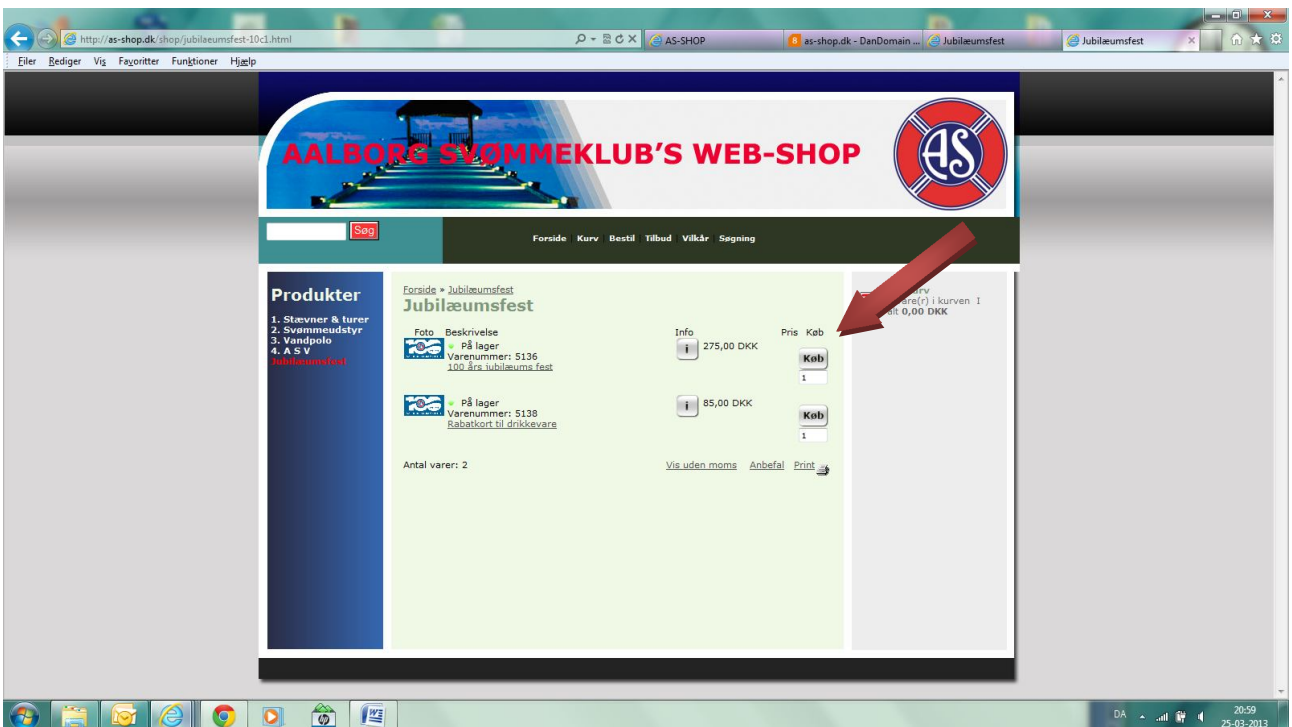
http://as-shop.dk/shop/jubilaeumsfest-10c1.html
AS-SHOP
as-shop.dk - DanDomain ...
Jubilæumsfest
Jubilæumsfest

Filer Rediger Vis Favoritter Funktioner Hjælp

AALBORG SVØMMEKLUB'S WEB-SHOP

AS

Søg

Forside Kurv Bestil Tilbud Vilkår Søgning

Produkter
1. Stævner & turer
2. Svømmeudstyr
3. Vandpolo
4. A S V
Jubilæumsfest

Forside » Jubilæumsfest
Jubilæumsfest

| Foto | Beskrivelse | Info | Pris | Køb |
|---|---|---|---|---|
| | På lager Varenummer: 5136 100 års jubilæums fest | i | 275,00 DKK | Køb 1 |
| | På lager Varenummer: 5138 Rabatkort til drikkevare | i | 85,00 DKK | Køb 1 |

Antal varer: 2
Vis uden moms Anbefal Print

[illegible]urv
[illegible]are(r) i kurven I
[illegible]alt 0,00 DKK

DA
20:59
25-03-2013